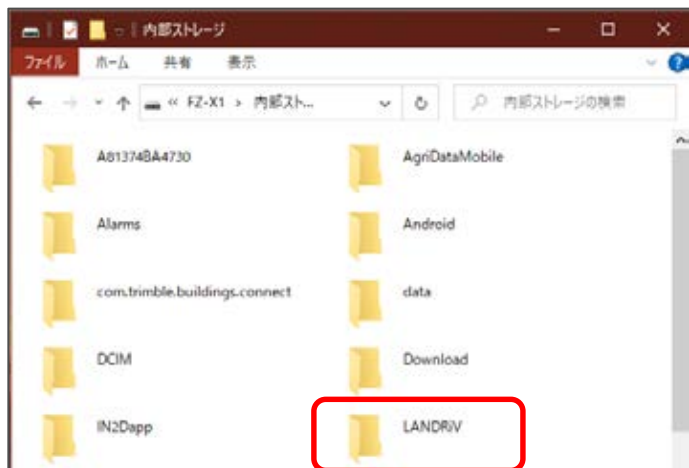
内部ストレージ

ファイル ホーム 共有 表示

« FZ-X1 > 内部スト...

内部ストレージの検索

A81374BA4730

AgriDataMobile

Alarms

Android

com.trimble.buildings.connect

data

DCIM

Download

IN2Dapp

LANDRiV